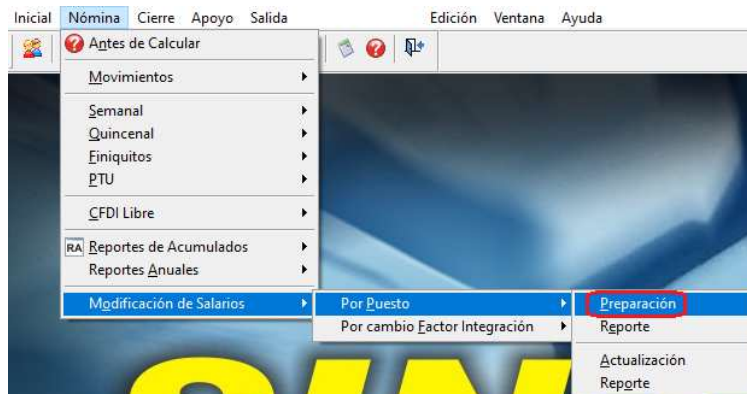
Inicial Nómina Cierre Apoyo Salida Edición Ventana Ayuda

Antes de Calcular
Movimientos
Semanal
Quincenal
Finiquitos
PTU
CFDI Libre
RA Reportes de Acumulados
Reportes Anuales
Modificación de Salarios

Por Puesto
Por cambio Factor Integración

Preparación
Reporte
Actualización
Reporte